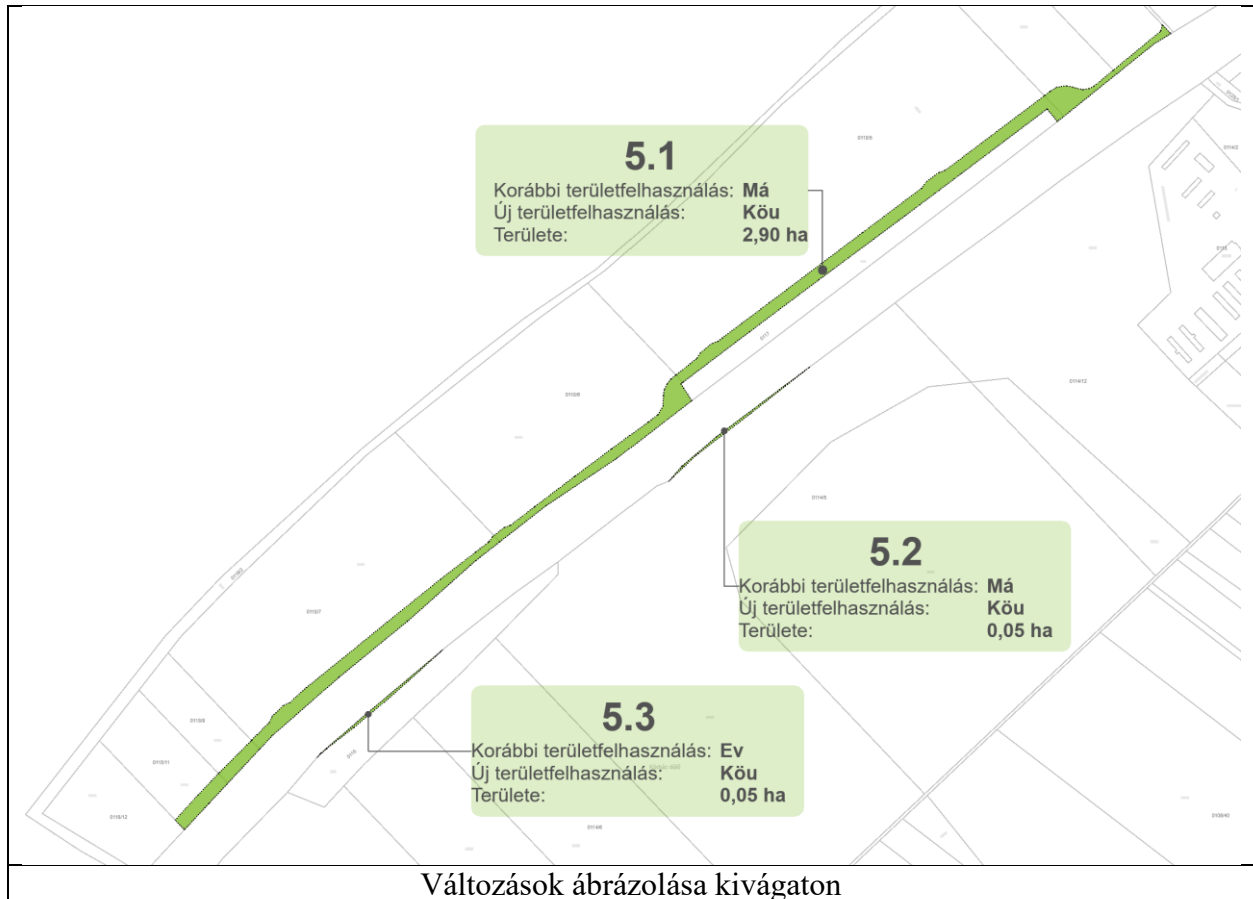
5.1
Korábbi területfelhasználás: Má
Új területfelhasználás: Köu
Területe: 2,90 ha

5.2
Korábbi területfelhasználás: Má
Új területfelhasználás: Köu
Területe: 0,05 ha

5.3
Korábbi területfelhasználás: Ev
Új területfelhasználás: Köu
Területe: 0,05 ha

Változások ábrázolása kivágaton